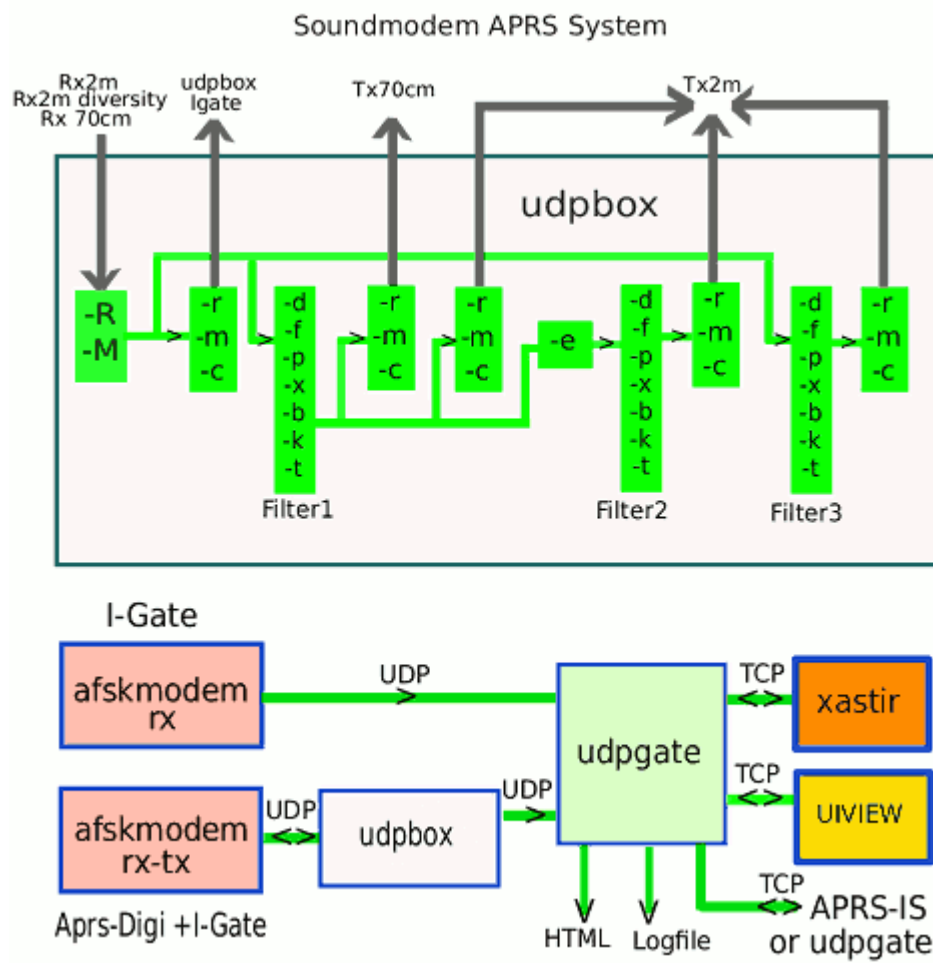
Soundmodem APRS System

Rx2m
Rx2m diversity
Rx 70cm

udpbox
Igate

Tx70cm

Tx2m

udpbox

-R
-M

-r
-m
-c

-d
-f
-p
-x
-b
-k
-t

-r
-m
-c

-r
-m
-c

-e

-d
-f
-p
-x
-b
-k
-t

-r
-m
-c

-d
-f
-p
-x
-b
-k
-t

-r
-m
-c

Filter1

Filter2

Filter3

I-Gate

afskmodem
rx

UDP

TCP

xastir

udpgate

TCP

UIVIEW

afskmodem
rx-tx

UDP

udpbox

UDP

TCP

APRS-IS
or udpgate

Aprs-Digi +I-Gate

HTML

Logfile